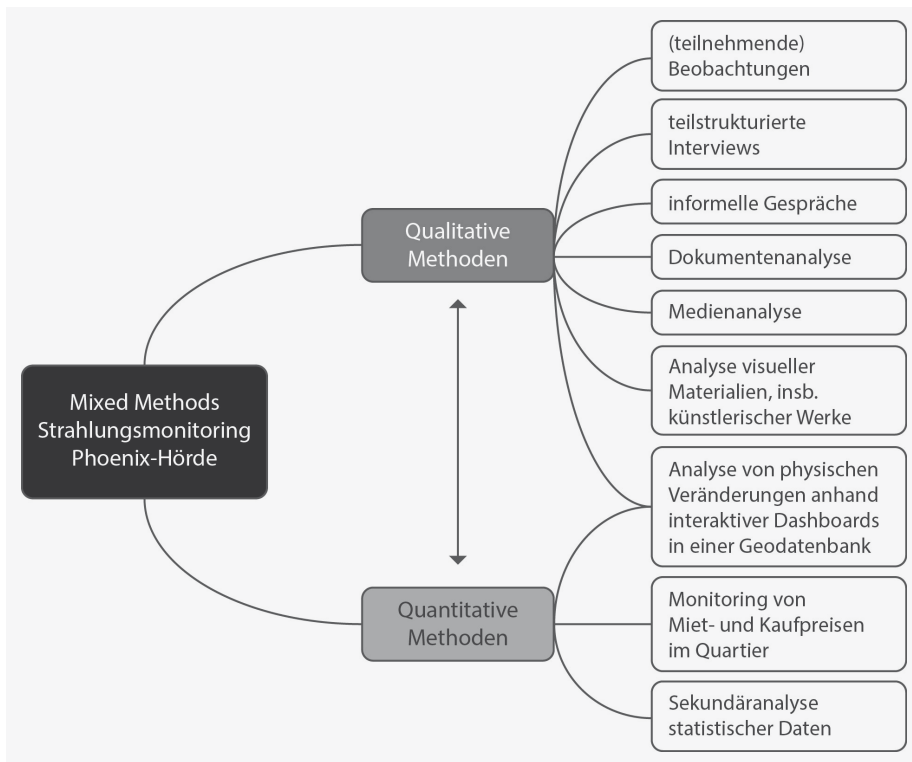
Mixed Methods
Strahlungsmonitoring
Phoenix-Hörde

Qualitative
Methoden

(teilnehmende)
Beobachtungen

teilstrukturierte
Interviews

informelle Gespräche

Dokumentenanalyse

Medienanalyse

Analyse visueller
Materialien, insb.
künstlerischer Werke

Analyse von physischen
Veränderungen anhand
interaktiver Dashboards
in einer Geodatenbank

Quantitative
Methoden

Monitoring von
Miet- und Kaufpreisen
im Quartier

Sekundäranalyse
statistischer Daten